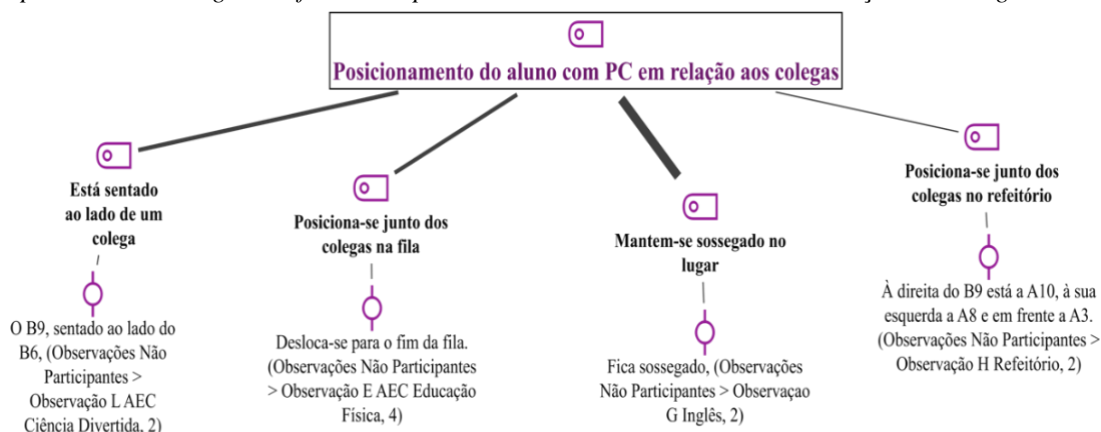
Posicionamento do aluno com PC em relação aos colegas

Está sentado ao lado de um colega

O B9, sentado ao lado do B6, (Observações Não Participantes > Observação L AEC Ciência Divertida, 2)

Posiciona-se junto dos colegas na fila

Desloca-se para o fim da fila. (Observações Não Participantes > Observação E AEC Educação Física, 4)

Mantem-se sossegado no lugar

Fica sossegado, (Observações Não Participantes > Observaçao G Inglês, 2)

Posiciona-se junto dos colegas no refeitório

À direita do B9 está a A10, à sua esquerda a A8 e em frente a A3. (Observações Não Participantes > Observação H Refeitório, 2)